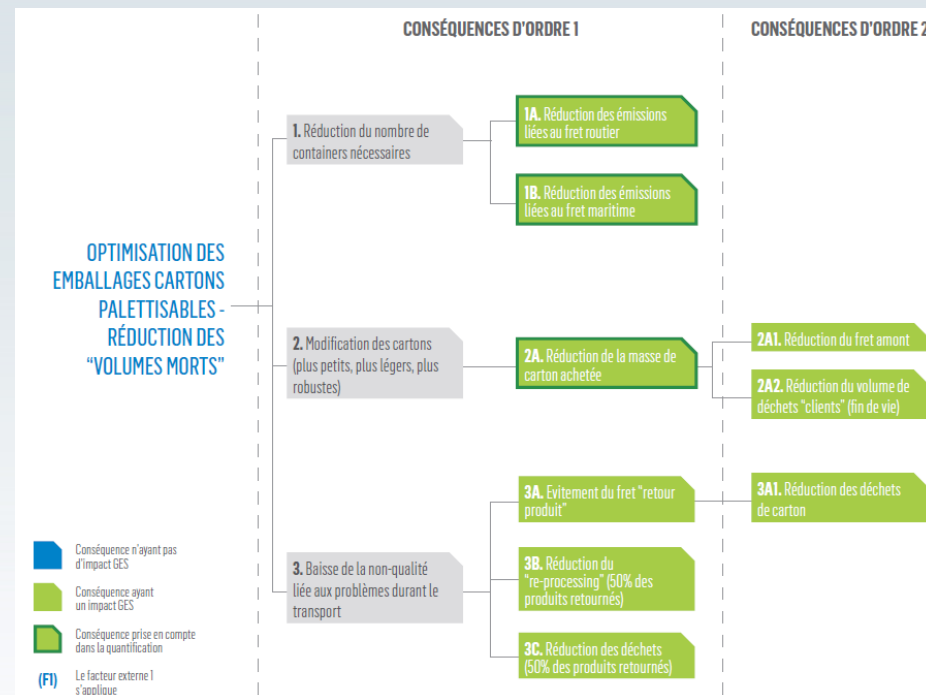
CONSÉQUENCES D'ORDRE 1

CONSÉQUENCES D'ORDRE 2

OPTIMISATION DES EMBALLAGES CARTONS PALETTISABLES - RÉDUCTION DES "VOLUMES MORTS"

1. Réduction du nombre de containers nécessaires

1A. Réduction des émissions liées au fret routier

1B. Réduction des émissions liées au fret maritime

2. Modification des cartons (plus petits, plus légers, plus robustes)

2A. Réduction de la masse de carton achetée

2A1. Réduction du fret amont

2A2. Réduction du volume de déchets "clients" (fin de vie)

3. Baisse de la non-qualité liée aux problèmes durant le transport

3A. Evitement du fret "retour produit"

3A1. Réduction des déchets de carton

3B. Réduction du "re-processing" (50% des produits retournés)

3C. Réduction des déchets (50% des produits retournés)

Conséquence n'ayant pas d'impact GES

Conséquence ayant un impact GES

Conséquence prise en compte dans la quantification

(F1) Le facteur externe 1 s'applique